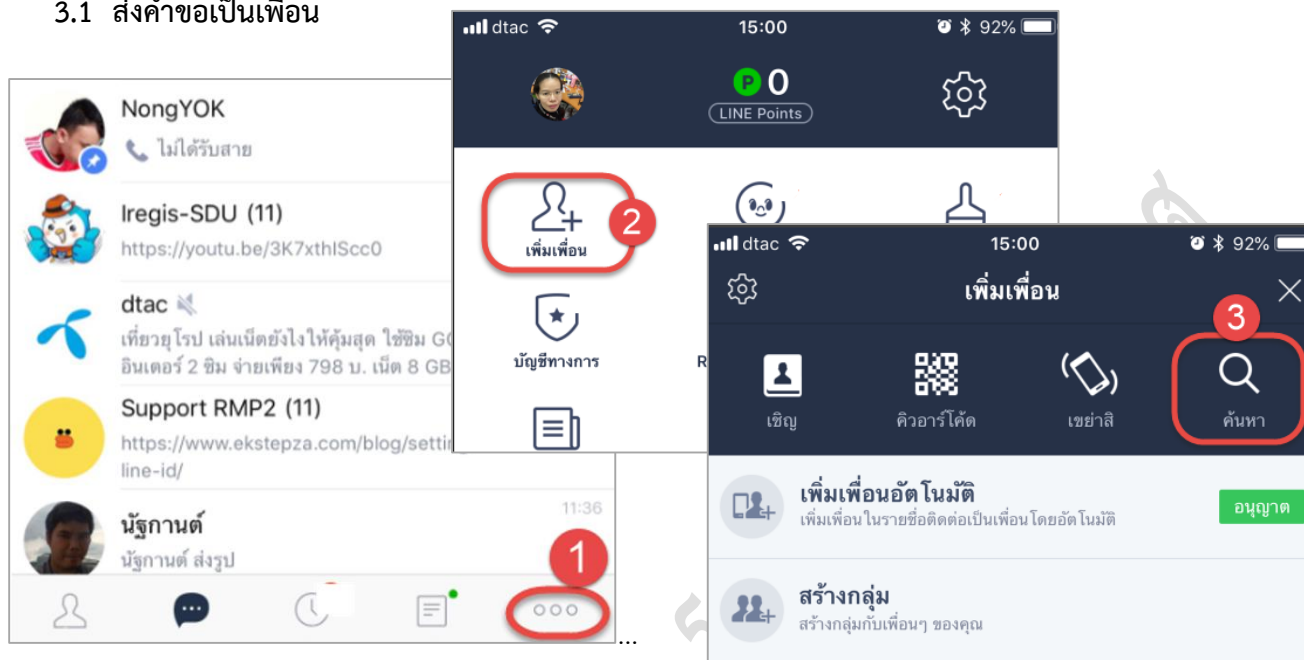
3.1 ส่งคำขอเป็นเพื่อน

NongYOK
ไม่ได้รับสาย

Iregis-SDU (11)
https://youtu.be/3K7xthIScc0

dtac
เที่ยวยุโรป เล่นเน็ตยังไงให้คุ้มสุด ใช้ซิม G
อินเตอร์ 2 ซิม จ่ายเพียง 798 บ. เน็ต 8 GB

Support RMP2 (11)
https://www.ekstepza.com/blog/setting-line-id/

11:36
นัฐกานต์
นัฐกานต์ ส่งรูป

1

dtac 15:00 92%

0
LINE Points

เพิ่มเพื่อน
2

บัญชีทางการ

R

dtac 15:00 92%

เพิ่มเพื่อน

3

เชิญ
คิวอาร์โค้ด
เขย่าสิ
ค้นหา

เพิ่มเพื่อนอัตโนมัติ
เพิ่มเพื่อนในรายชื่อติดต่อเป็นเพื่อนโดยอัตโนมัติ
อนุญาต

สร้างกลุ่ม
สร้างกลุ่มกับเพื่อนๆ ของคุณ

...